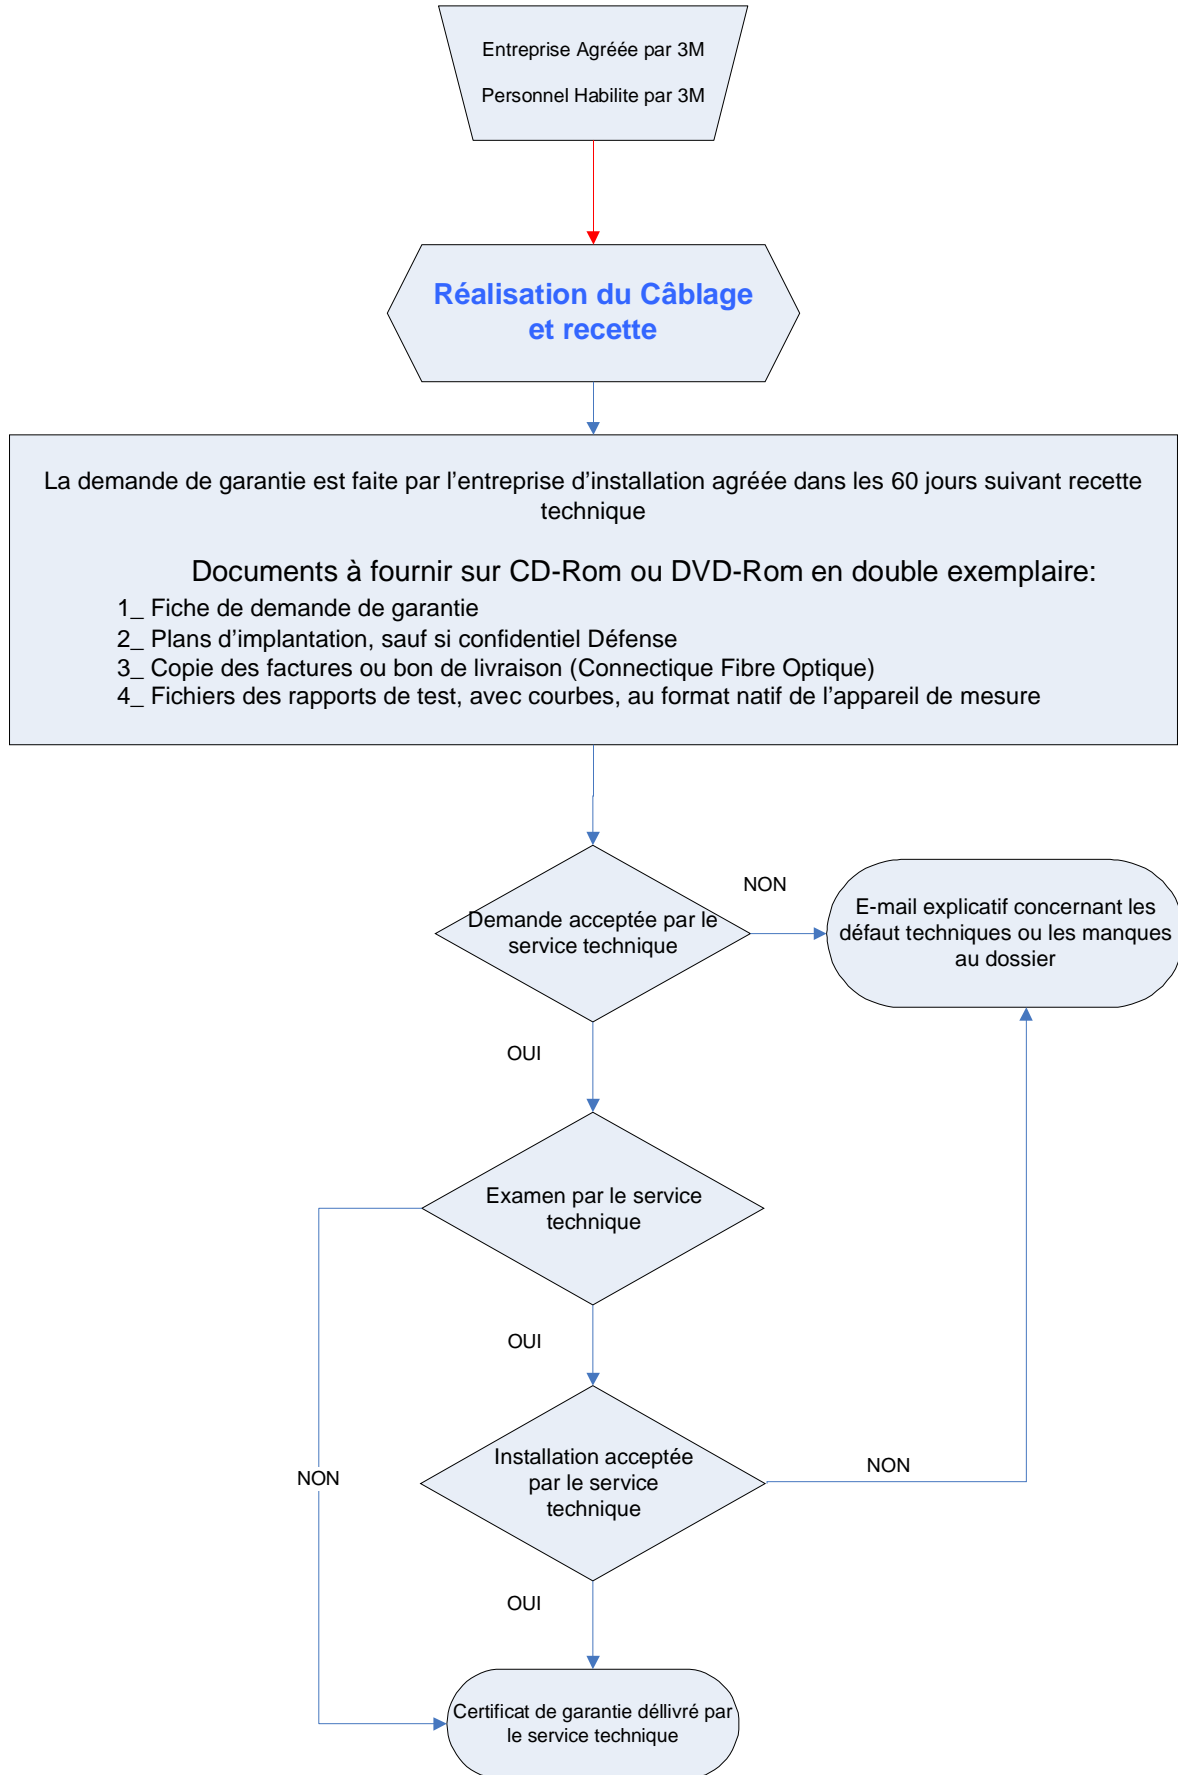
Entreprise Agréée par 3M

Personnel Habilite par 3M

Réalisation du Câblage et recette

La demande de garantie est faite par l'entreprise d'installation agréée dans les 60 jours suivant recette technique

Documents à fournir sur CD-Rom ou DVD-Rom en double exemplaire:
1_ Fiche de demande de garantie
2_ Plans d'implantation, sauf si confidentiel Défense
3_ Copie des factures ou bon de livraison (Connectique Fibre Optique)
4_ Fichiers des rapports de test, avec courbes, au format natif de l'appareil de mesure

Demande acceptée par le service technique

NON

E-mail explicatif concernant les défaut techniques ou les manques au dossier

OUI

Examen par le service technique

OUI

Installation acceptée par le service technique

NON

NON

OUI

Certificat de garantie déllivré par le service technique